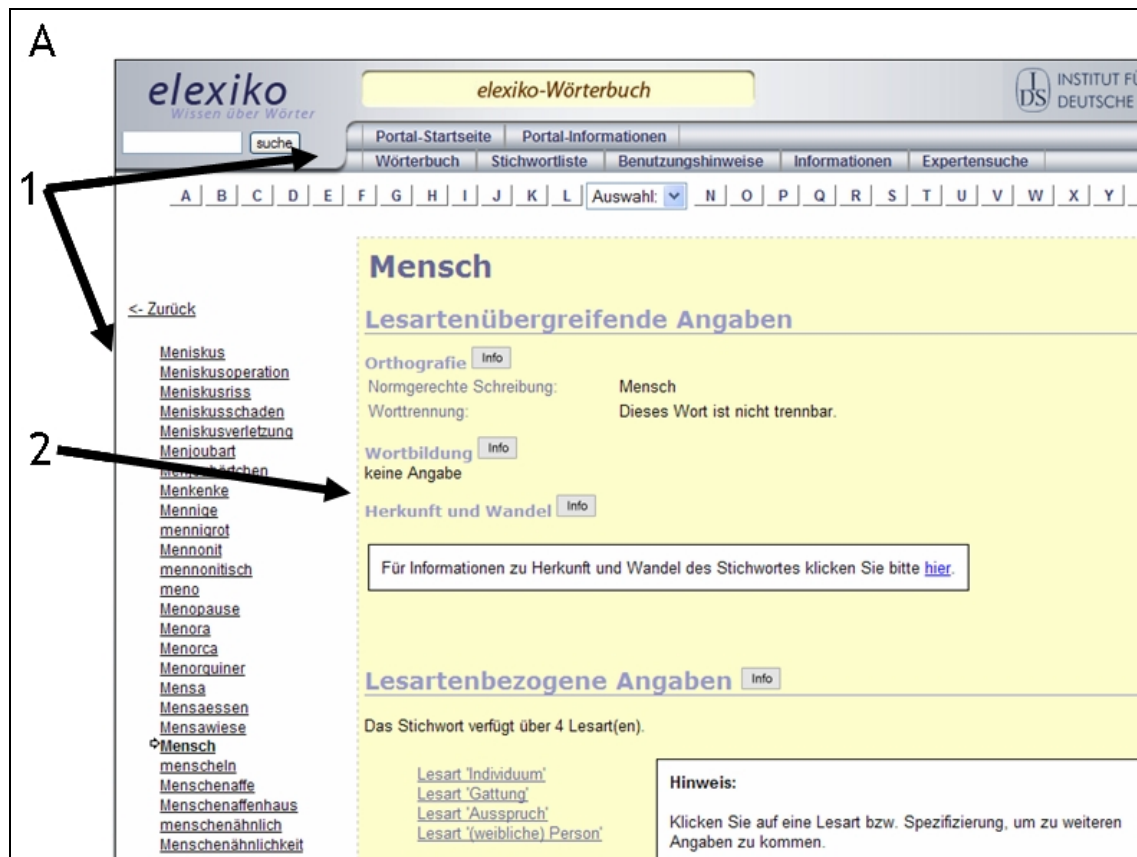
A

elexiko
Wissen über Wörter

suche

elexiko-Wörterbuch

IDS INSTITUT FÜ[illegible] DEUTSCHE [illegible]

Portal-Startseite | Portal-Informationen
Wörterbuch | Stichwortliste | Benutzungshinweise | Informationen | Expertensuche

1

A | B | C | D | E | F | G | H | I | J | K | L | Auswahl: | N | O | P | Q | R | S | T | U | V | W | X | Y |

<- Zurück

Meniskus
Meniskusoperation
Meniskusriss
Meniskusschaden
Meniskusverletzung
Menjoubart
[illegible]
Menkenke
Mennige
mennigrot
Mennonit
mennonitisch
meno
Menopause
Menora
Menorca
Menorquiner
Mensa
Mensaessen
Mensawiese
Mensch
menscheln
Menschenaffe
Menschenaffenhaus
menschenähnlich
Menschenähnlichkeit

2

Mensch

Lesartenübergreifende Angaben

Orthografie Info
Normgerechte Schreibung: Mensch
Worttrennung: Dieses Wort ist nicht trennbar.

Wortbildung Info
keine Angabe

Herkunft und Wandel Info

Für Informationen zu Herkunft und Wandel des Stichwortes klicken Sie bitte hier.

Lesartenbezogene Angaben Info

Das Stichwort verfügt über 4 Lesart(en).

Lesart 'Individuum'
Lesart 'Gattung'
Lesart 'Ausspruch'
Lesart '(weibliche) Person'

Hinweis:

Klicken Sie auf eine Lesart bzw. Spezifizierung, um zu weiteren Angaben zu kommen.